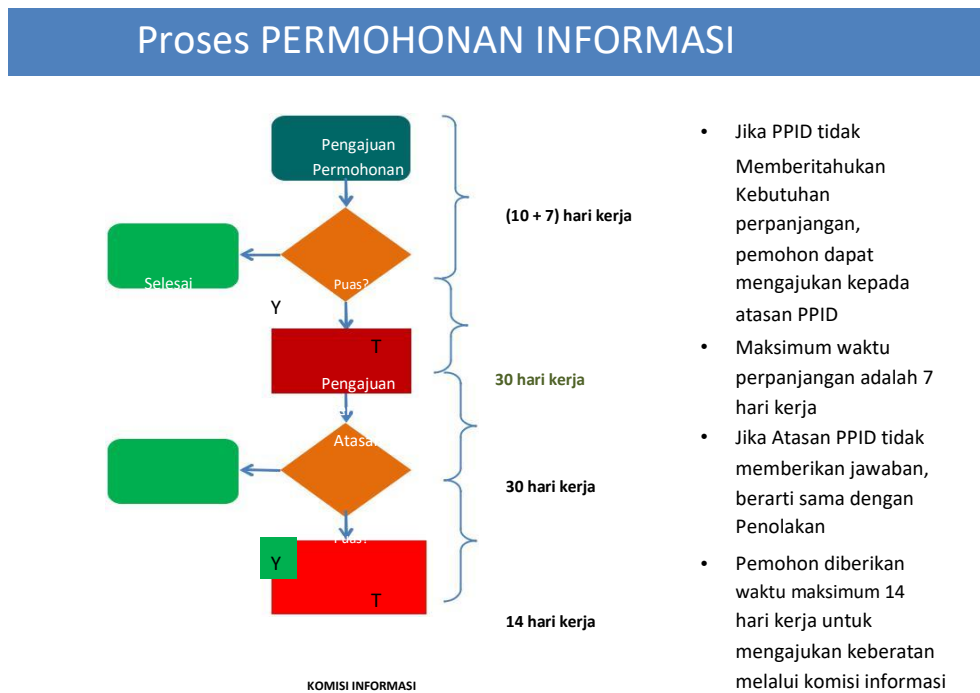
Proses PERMOHONAN INFORMASI

Pengajuan Permohonan

Puas?

Selesai

Y

T

Pengajuan

Atasan

Puas?

Y

T

(10 + 7) hari kerja

30 hari kerja

30 hari kerja

14 hari kerja

KOMISI INFORMASI

• Jika PPID tidak Memberitahukan Kebutuhan perpanjangan, pemohon dapat mengajukan kepada atasan PPID

• Maksimum waktu perpanjangan adalah 7 hari kerja

• Jika Atasan PPID tidak memberikan jawaban, berarti sama dengan Penolakan

• Pemohon diberikan waktu maksimum 14 hari kerja untuk mengajukan keberatan melalui komisi informasi